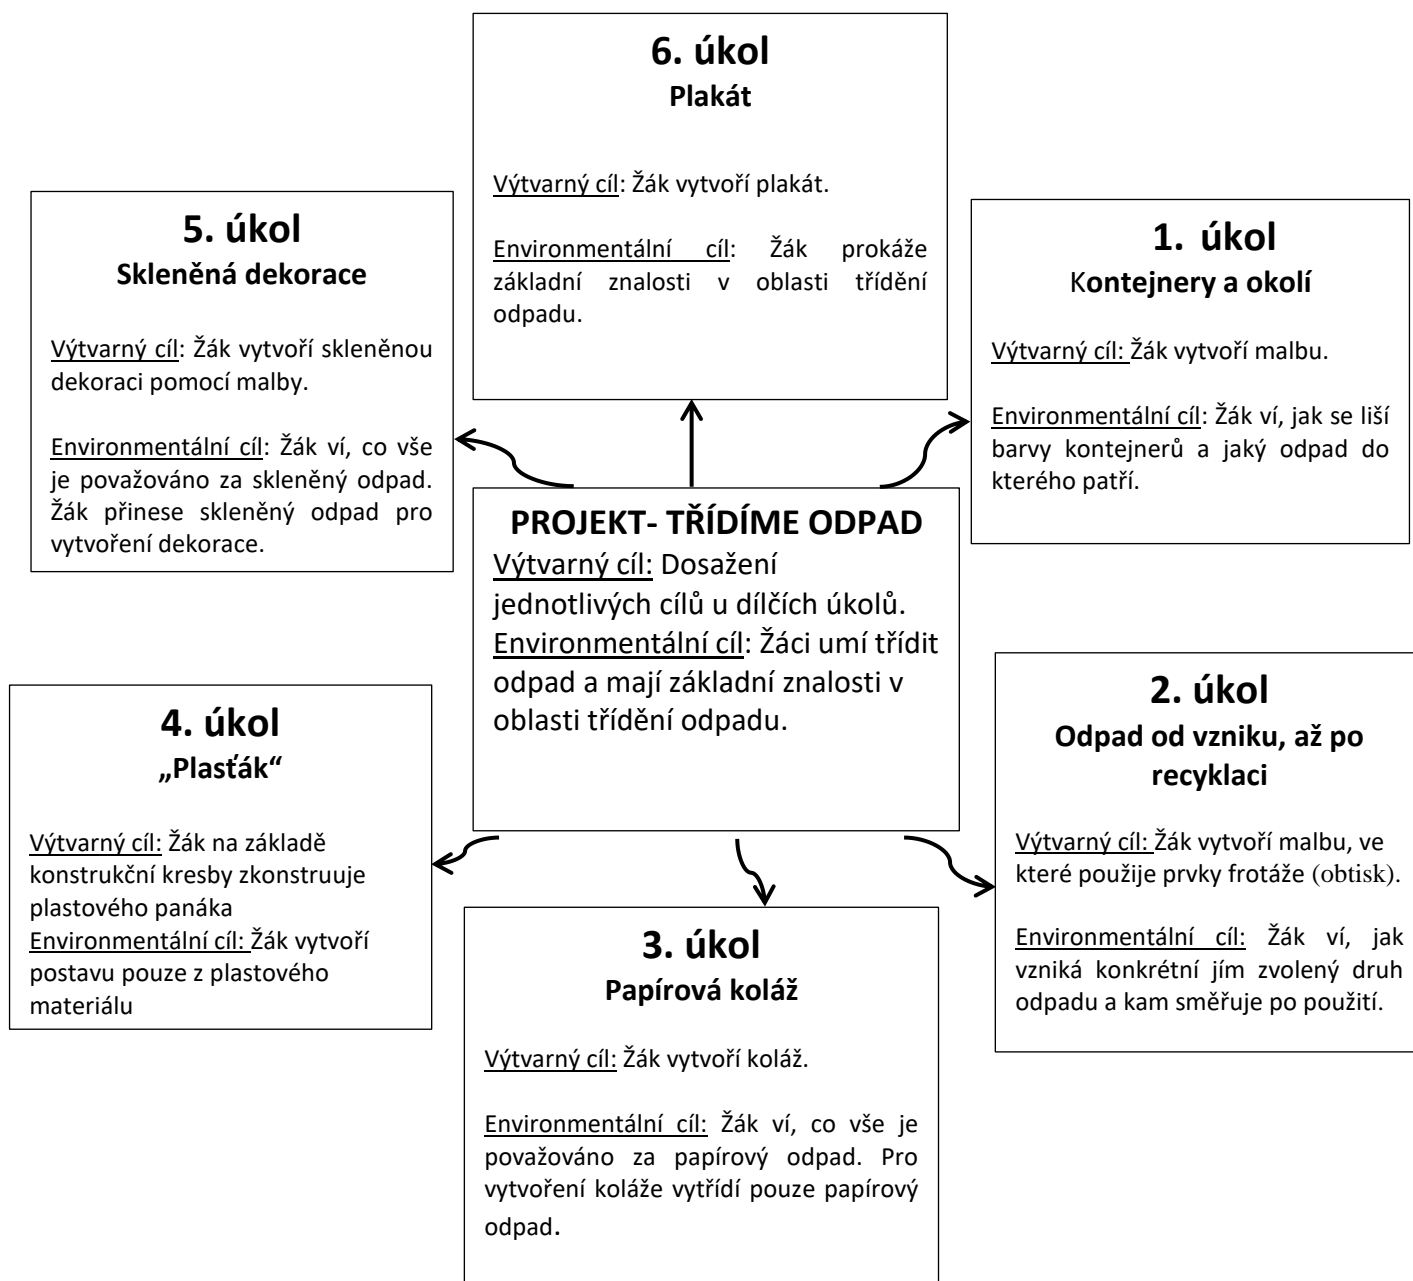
6. úkol
Plakát

Výtvarný cíl: Žák vytvoří plakát.

Environmentální cíl: Žák prokáže základní znalosti v oblasti třídění odpadu.

5. úkol
Skleněná dekorace

Výtvarný cíl: Žák vytvoří skleněnou dekoraci pomocí malby.

Environmentální cíl: Žák ví, co vše je považováno za skleněný odpad. Žák přinese skleněný odpad pro vytvoření dekorace.

1. úkol
Kontejnery a okolí

Výtvarný cíl: Žák vytvoří malbu.

Environmentální cíl: Žák ví, jak se liší barvy kontejnerů a jaký odpad do kterého patří.

PROJEKT- TŘÍDÍME ODPAD
Výtvarný cíl: Dosažení jednotlivých cílů u dílčích úkolů.
Environmentální cíl: Žáci umí třídit odpad a mají základní znalosti v oblasti třídění odpadu.

4. úkol
„Plasťák“

Výtvarný cíl: Žák na základě konstrukční kresby zkonstruuje plastového panáka
Environmentální cíl: Žák vytvoří postavu pouze z plastového materiálu

2. úkol
Odpad od vzniku, až po recyklaci

Výtvarný cíl: Žák vytvoří malbu, ve které použije prvky frotáže (obtisk).

Environmentální cíl: Žák ví, jak vzniká konkrétní jím zvolený druh odpadu a kam směřuje po použití.

3. úkol
Papírová koláž

Výtvarný cíl: Žák vytvoří koláž.

Environmentální cíl: Žák ví, co vše je považováno za papírový odpad. Pro vytvoření koláže vytřídí pouze papírový odpad.